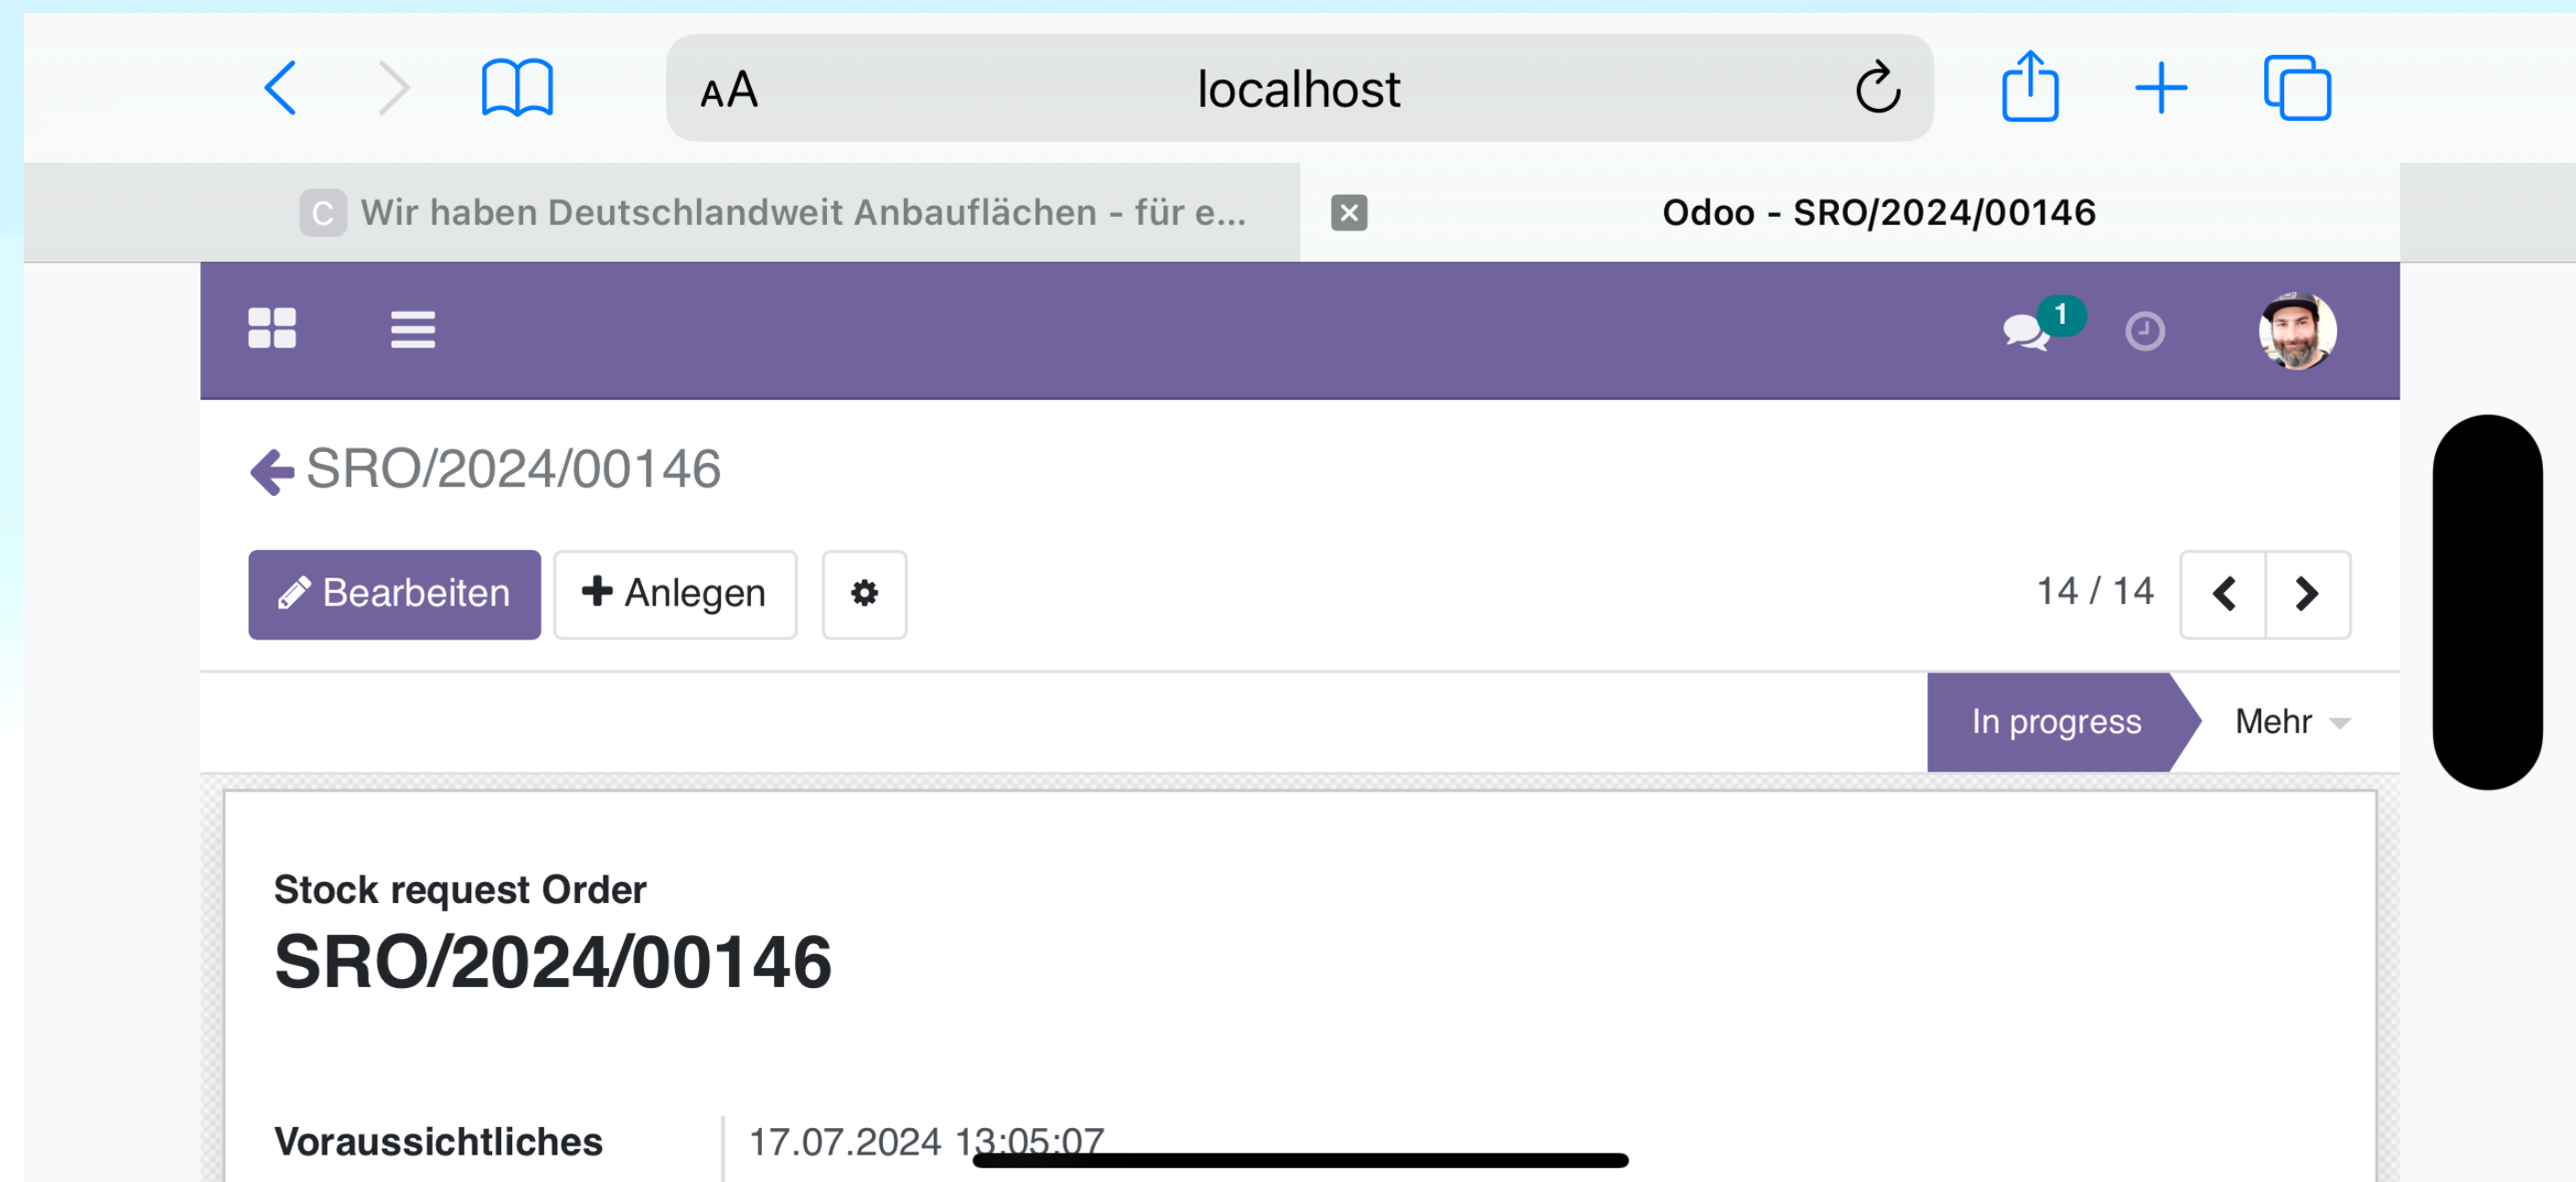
AA localhost

C Wir haben Deutschlandweit Anbauflächen - für e...

Odoo - SRO/2024/00146

1

SRO/2024/00146

Bearbeiten

Anlegen

14 / 14

In progress

Mehr

Stock request Order

SRO/2024/00146

Voraussichtliches

17.07.2024 13:05:07